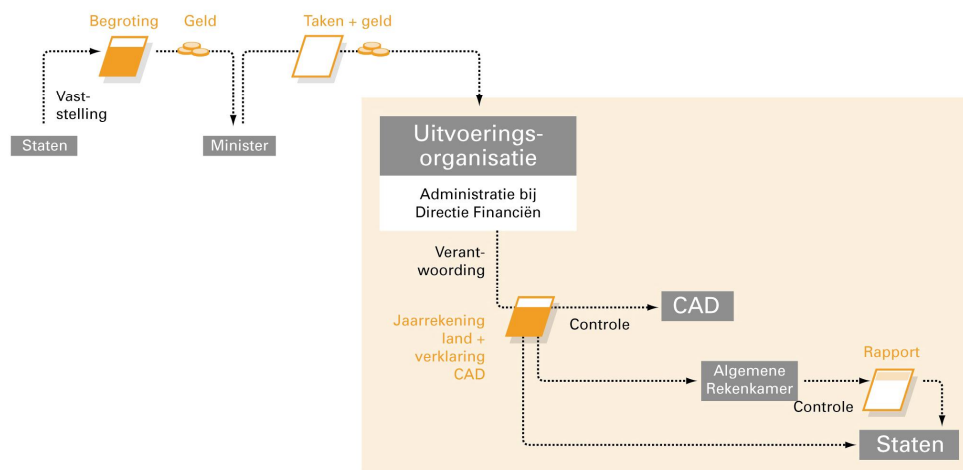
Begroting

Geld

Taken + geld

Vaststelling

Staten

Minister

Uitvoeringsorganisatie

Administratie bij Directie Financiën

Verantwoording

CAD

Controle

Jaarrekening land + verklaring CAD

Algemene Rekenkamer

Rapport

Controle

Staten